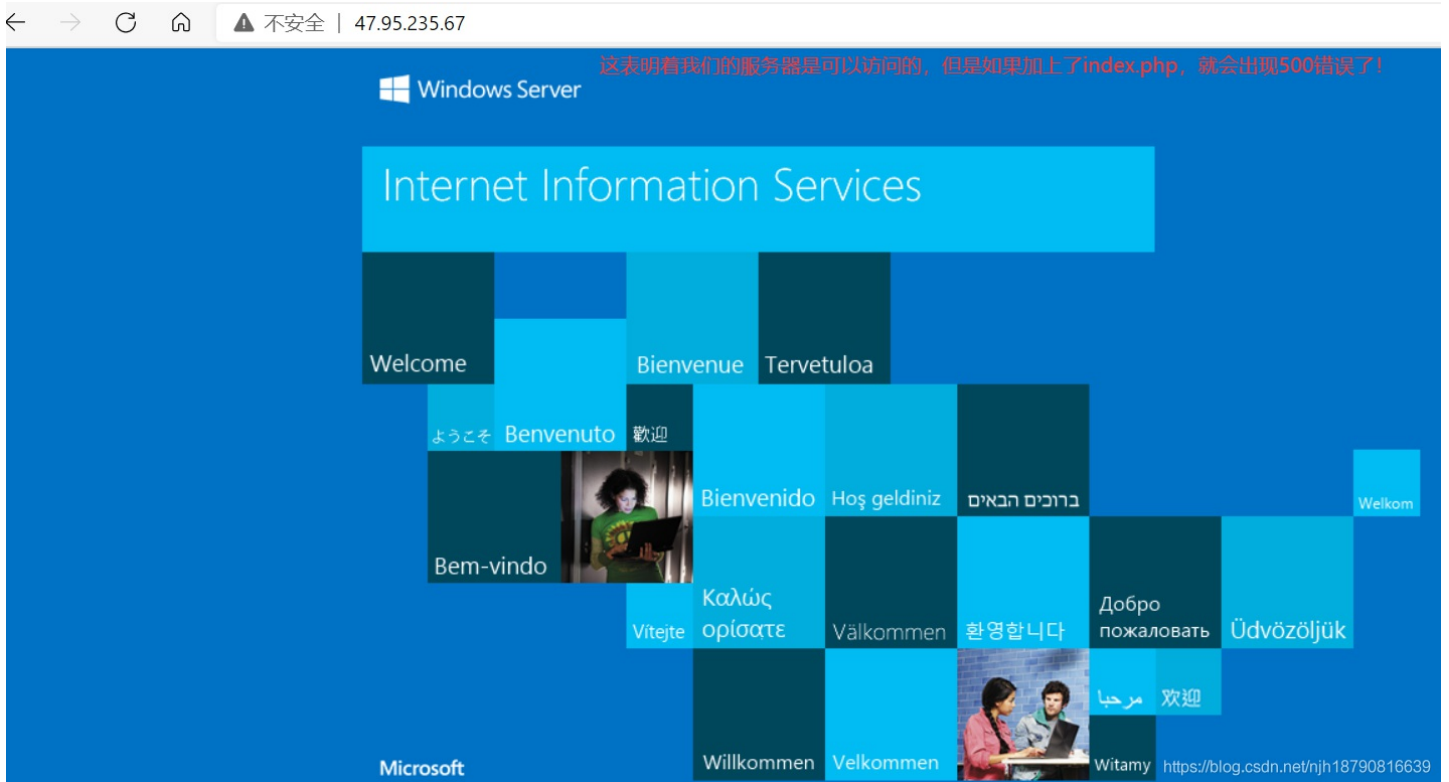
不安全 | 47.95.235.67

这表明着我们的服务器是可以访问的，但是如果加上了index.php，就会出现500错误了！

Windows Server

Internet Information Services

Welcome

Bienvenue

Tervetuloa

ようこそ

Benvenuto

歡迎

Bienvenido

Hoş geldiniz

ברוכים הבאים

Welkom

Bem-vindo

Vítejte

Καλώς ορίσατε

Välkommen

환영합니다

Добро пожаловать

Üdvözöljük

مرحبا

欢迎

Willkommen

Velkommen

Witamy

Microsoft

https://blog.csdn.net/njh18790816639